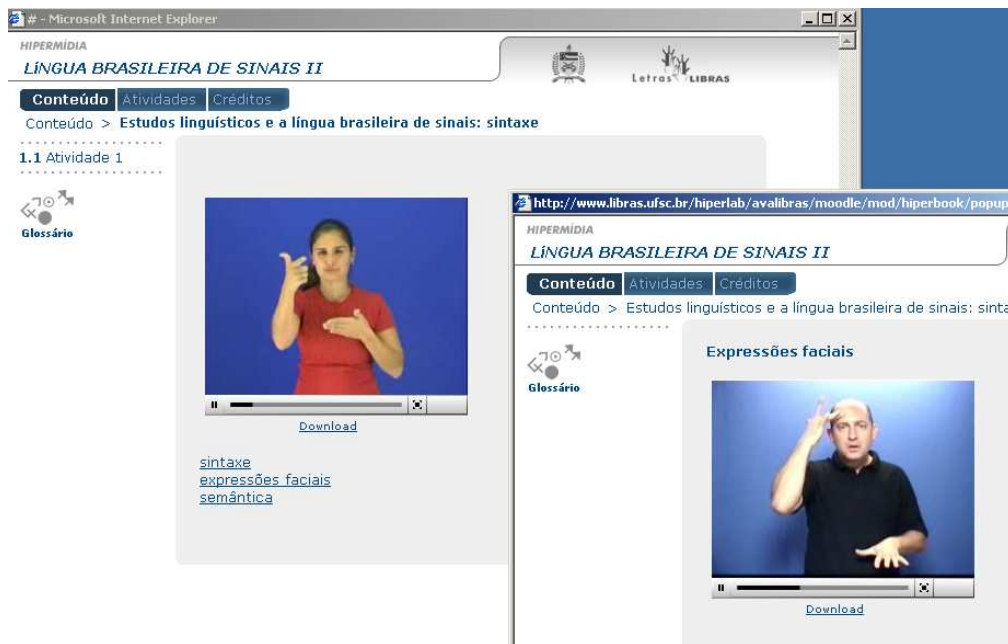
# - Microsoft Internet Explorer

HIPERMÍDIA
LÍNGUA BRASILEIRA DE SINAIS II

Letras LIBRAS

Conteúdo Atividades Créditos

Conteúdo > Estudos linguísticos e a língua brasileira de sinais: sintaxe

1.1 Atividade 1

Glossário

Download

sintaxe
expressões faciais
semântica

http://www.libras.ufsc.br/hiperlab/avalibras/moodle/mod/hiperbook/popup

HIPERMÍDIA
LÍNGUA BRASILEIRA DE SINAIS II

Conteúdo Atividades Créditos

Conteúdo > Estudos linguísticos e a língua brasileira de sinais: sinta

Glossário

Expressões faciais

Download